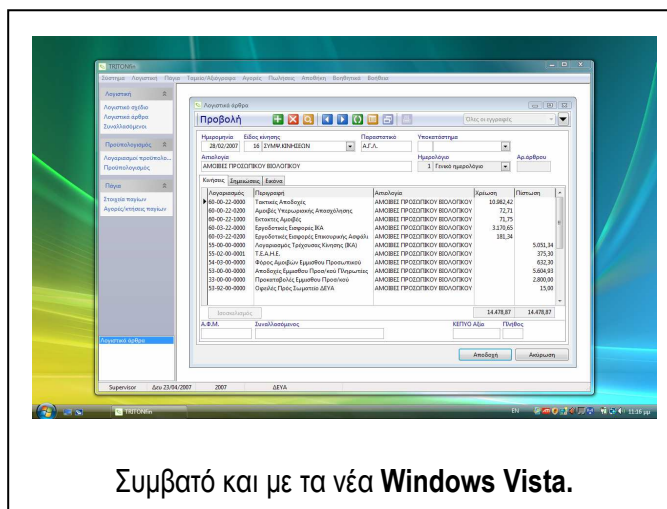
TRITONfin

Σύστημα Λογιστική Πάγια Ταμείο/Αξιόγραφα Αγορές Πωλήσεις Αποθήκη Βοηθητικά Βοήθεια

Λογιστική
Λογιστικό σχέδιο
Λογιστικά άρθρα
Συναλλασσόμενοι

Προϋπολογισμός
Λογαριασμοί προϋπολο...
Προϋπολογισμός

Πάγια
Στοιχεία παγίων
Αγορές/κίνησης παγίων

Λογιστικά άρθρα

Λογιστικά άρθρα

Προβολή

Όλες οι εγγραφές

| Ημερομηνία | Είδος κίνησης | Παραστατικό | Υποκατάστημα |
|---|---|---|---|
| 28/02/2007 | 16 ΣΥΜΜ ΚΙΝΗΣΕΩΝ | Α.Γ.Λ. | |

Αιτιολογία
ΑΜΟΙΒΕΣ ΠΡΟΣΩΠΙΚΟΥ ΒΙΟΛΟΓΙΚΟΥ

Ημερολόγιο
1 Γενικό ημερολόγιο

Αρ.άρθρου

Κινήσεις Σημειώσεις Εικόνα

| Λογαριασμός | Περιγραφή | Αιτιολογία | Χρέωση | Πίστωση |
|---|---|---|---|---|
| 60-00-22-0000 | Τακτικές Αποδοχές | ΑΜΟΙΒΕΣ ΠΡΟΣΩΠΙΚΟΥ ΒΙΟΛΟΓΙΚΟΥ | 10.862,42 | |
| 60-00-22-0200 | Αμοιβές Υπερωριακής Απασχόλησης | ΑΜΟΙΒΕΣ ΠΡΟΣΩΠΙΚΟΥ ΒΙΟΛΟΓΙΚΟΥ | 72,71 | |
| 60-00-22-1000 | Εκτακτες Αμοιβές | ΑΜΟΙΒΕΣ ΠΡΟΣΩΠΙΚΟΥ ΒΙΟΛΟΓΙΚΟΥ | 71,75 | |
| 60-03-22-0000 | Εργοδοτικές Εισφορές ΙΚΑ | ΑΜΟΙΒΕΣ ΠΡΟΣΩΠΙΚΟΥ ΒΙΟΛΟΓΙΚΟΥ | 3.170,65 | |
| 60-03-22-0200 | Εργοδοτικές Εισφορές Επικουρικής Ασφάλ | ΑΜΟΙΒΕΣ ΠΡΟΣΩΠΙΚΟΥ ΒΙΟΛΟΓΙΚΟΥ | 181,34 | |
| 55-00-00-0000 | Λογαριασμός Τρέχουσας Κίνησης (ΙΚΑ) | ΑΜΟΙΒΕΣ ΠΡΟΣΩΠΙΚΟΥ ΒΙΟΛΟΓΙΚΟΥ | | 5.051,34 |
| 55-02-00-0001 | Τ.Ε.Α.Η.Ε. | ΑΜΟΙΒΕΣ ΠΡΟΣΩΠΙΚΟΥ ΒΙΟΛΟΓΙΚΟΥ | | 375,30 |
| 54-03-00-0000 | Φόρος Αμοιβών Εμμισθου Προσωπικού | ΑΜΟΙΒΕΣ ΠΡΟΣΩΠΙΚΟΥ ΒΙΟΛΟΓΙΚΟΥ | | 632,30 |
| 53-00-00-0000 | Αποδοχές Εμμισθου Προσ/κου Πληρωτέες | ΑΜΟΙΒΕΣ ΠΡΟΣΩΠΙΚΟΥ ΒΙΟΛΟΓΙΚΟΥ | | 5.604,93 |
| 33-00-00-0000 | Προκαταβολές Εμμισθου Προσ/κου | ΑΜΟΙΒΕΣ ΠΡΟΣΩΠΙΚΟΥ ΒΙΟΛΟΓΙΚΟΥ | | 2.800,00 |
| 53-92-00-0000 | Οφειλές Προς Σωματείο ΔΕΥΑ | ΑΜΟΙΒΕΣ ΠΡΟΣΩΠΙΚΟΥ ΒΙΟΛΟΓΙΚΟΥ | | 15,00 |
| | | | 14.478,87 | 14.478,87 |

Ισοσκελισμός

Α.Φ.Μ. Συναλλασσόμενος ΚΕΠΥΟ Αξία Πλήθος

Αποδοχή Ακύρωση

Λογιστικά άρθρα

Supervisor Δευ 23/04/2007 2007 ΔΕΥΑ

TRITONfin

EN 11:16 μμ

Συμβατό και με τα νέα **Windows Vista.**